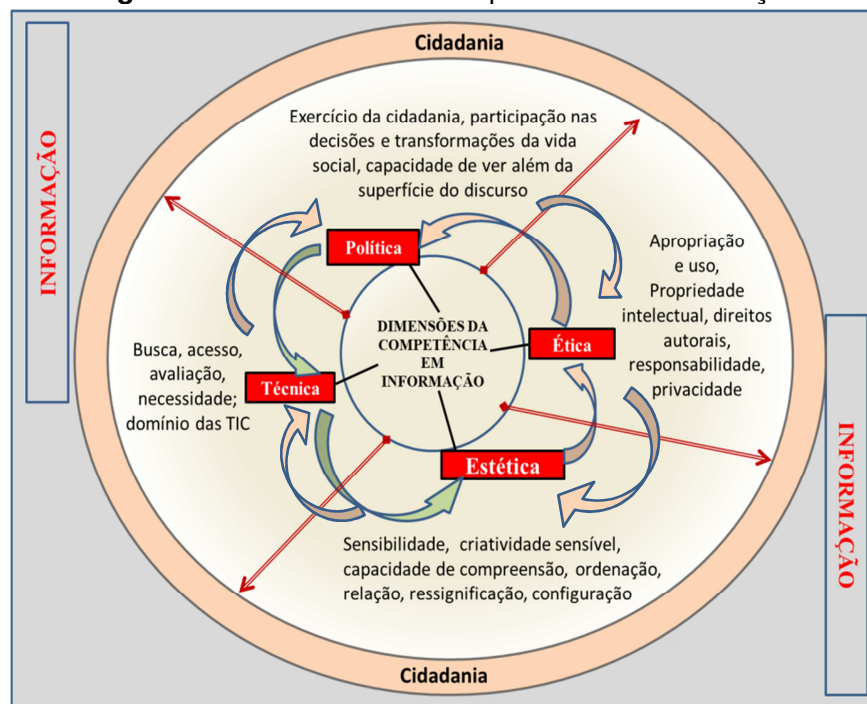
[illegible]

Cidadania

INFORMAÇÃO

Exercício da cidadania, participação nas decisões e transformações da vida social, capacidade de ver além da superfície do discurso

Política

Apropriação e uso, Propriedade intelectual, direitos autorais, responsabilidade, privacidade

Ética

DIMENSÕES DA COMPETÊNCIA EM INFORMAÇÃO

Busca, acesso, avaliação, necessidade; domínio das TIC

Técnica

Estética

Sensibilidade, criatividade sensível, capacidade de compreensão, ordenação, relação, ressignificação, configuração

INFORMAÇÃO

Cidadania